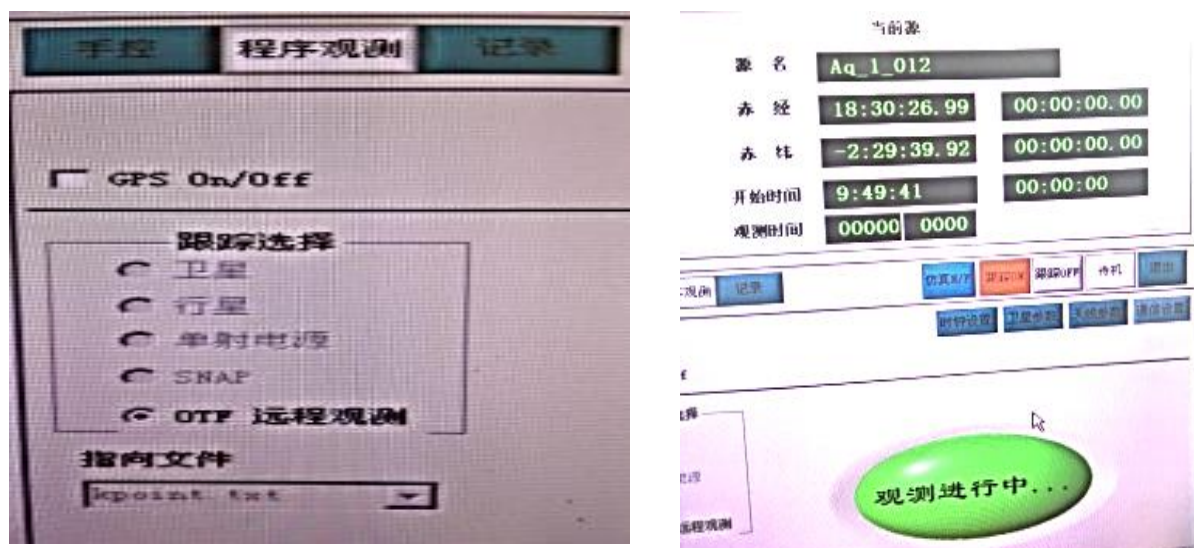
手控 程序观测 记录

GPS On/Off

跟踪选择

卫星

行星

单射电源

SNAP

OTF 远程观测

指向文件

kpoint.txt

当前源

源名 Aq_1_012

赤经 18:30:26.99 00:00:00.00

赤纬 -2:29:39.92 00:00:00.00

开始时间 9:49:41 00:00:00

观测时间 00000 0000

观测 记录

仿真N/Y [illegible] 跟踪OFF 待机 退出

时钟设置 卫星参数 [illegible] 通信设置

f

择

电源

远程观测

观测进行中...